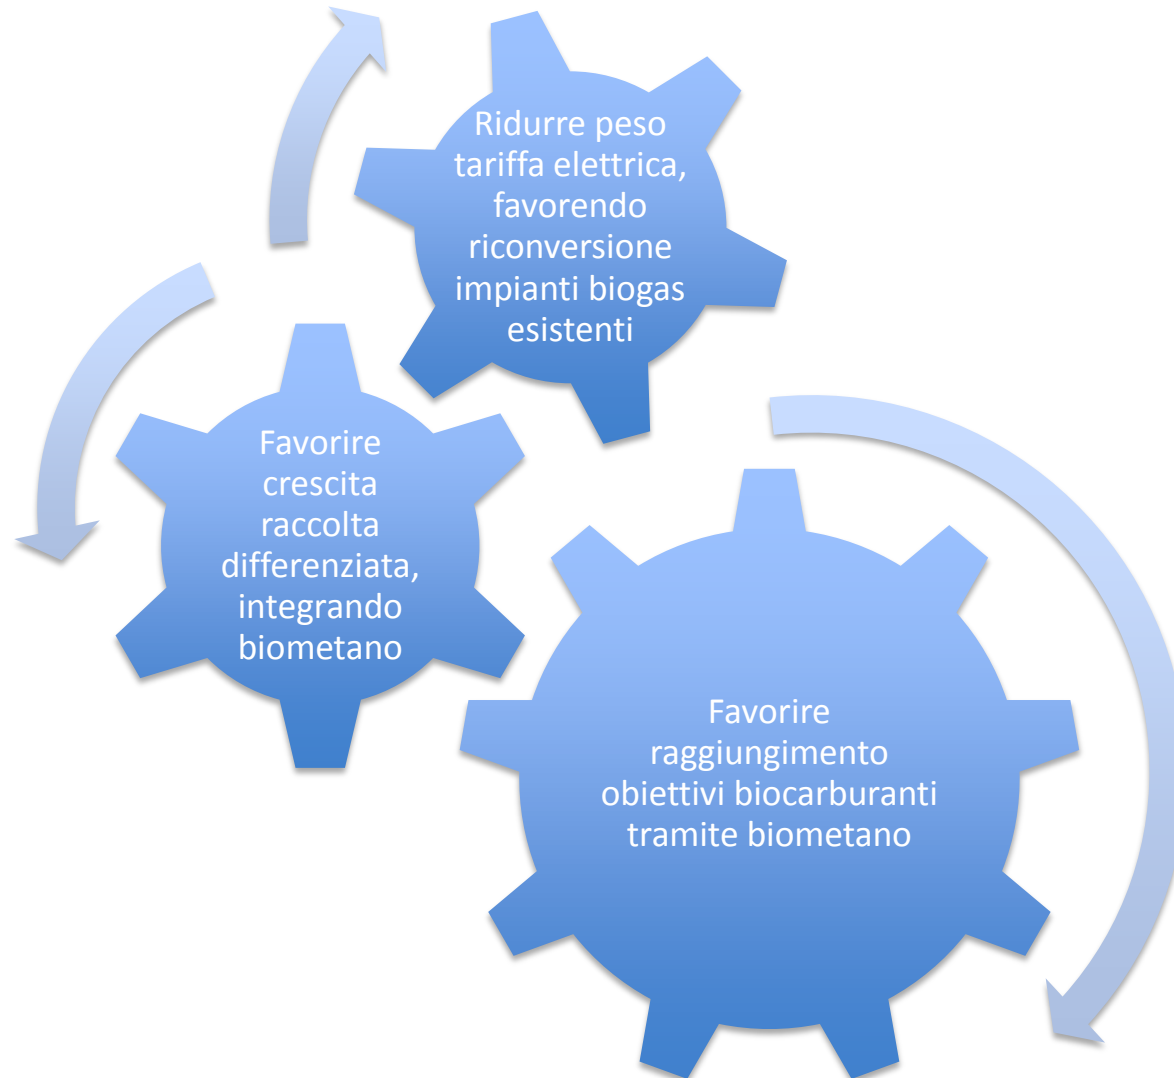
Ridurre peso tariffa elettrica, favorendo riconversione impianti biogas esistenti

Favorire crescita raccolta differenziata, integrando biometano

Favorire raggiungimento obiettivi biocarburanti tramite biometano